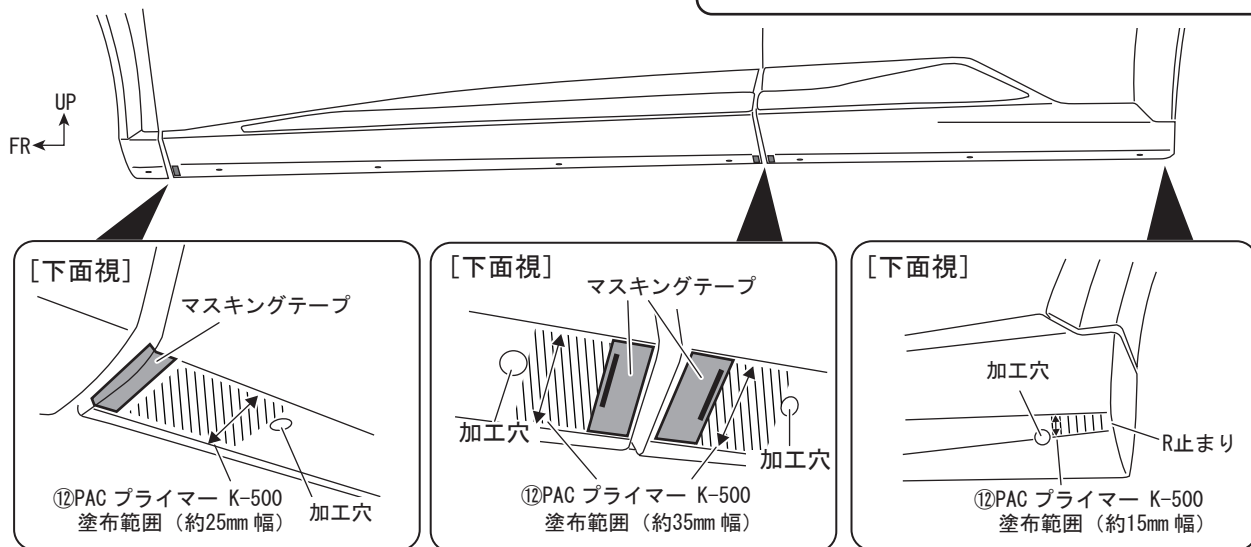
UP
FR

[下面視]
マスキングテープ
⑫PAC プライマー K-500
塗布範囲（約25mm 幅）
加工穴

[下面視]
マスキングテープ
加工穴
加工穴
⑫PAC プライマー K-500
塗布範囲（約35mm 幅）

[下面視]
加工穴
R止まり
⑫PAC プライマー K-500
塗布範囲（約15mm 幅）